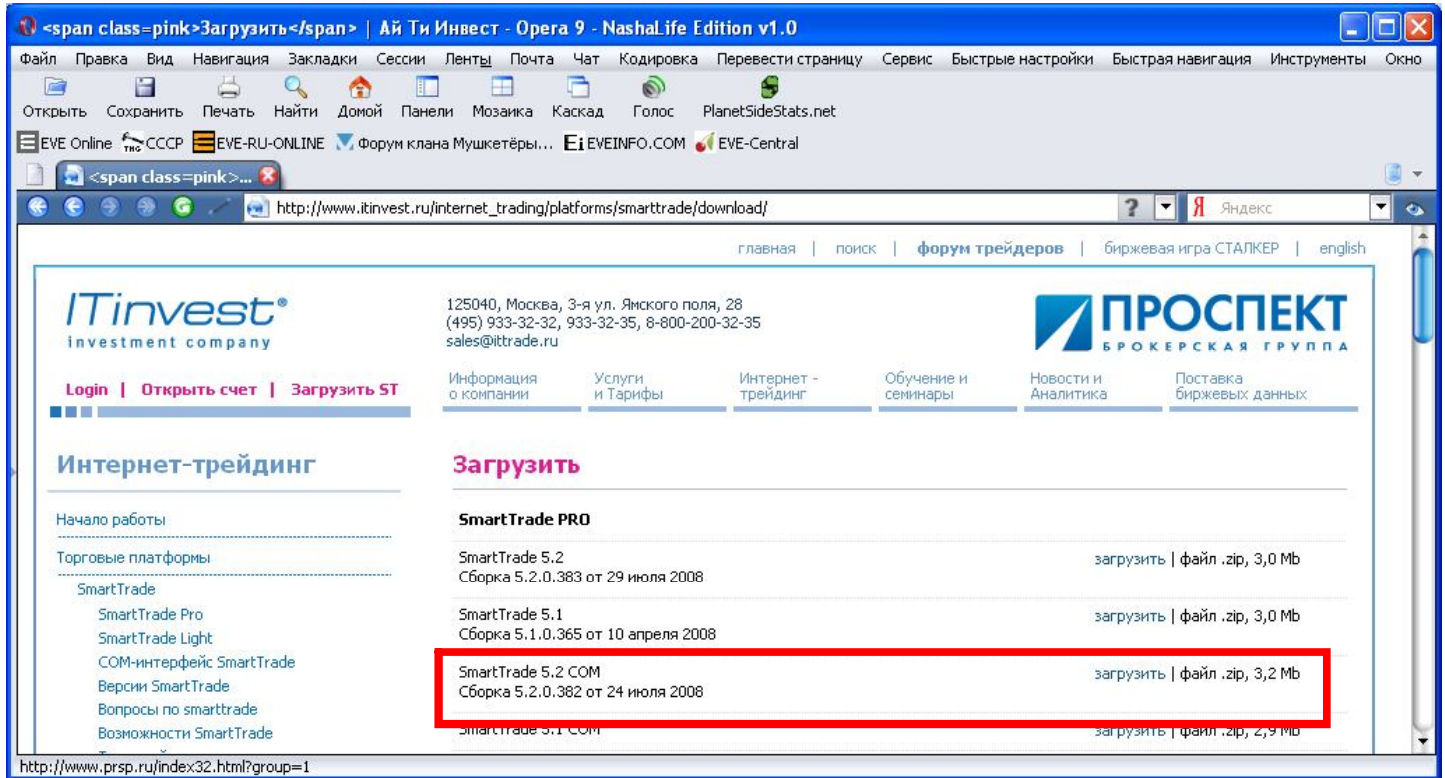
<span class=pink>Загрузить</span> | Ай Ти Инвест - Opera 9 - NashaLife Edition v1.0

Файл Правка Вид Навигация Закладки Сессии Ленты Почта Чат Кодировка Перевести страницу Сервис Быстрые настройки Быстрая навигация Инструменты Окно

Открыть Сохранить Печать Найти Домой Панели Мозаика Каскад Голос PlanetSideStats.net

EVE Online CCCP EVE-RU-ONLINE Форум клана Мушкетёры... EVEINFO.COM EVE-Central

<span class=pink>...

http://www.itinvest.ru/internet_trading/platforms/smarttrade/download/

Яндекс

главная | поиск | форум трейдеров | биржевая игра СТАЛКЕР | english

ITinvest®
investment company

125040, Москва, 3-я ул. Ямского поля, 28
(495) 933-32-32, 933-32-35, 8-800-200-32-35
sales@ittrade.ru

ПРОСПЕКТ
БРОКЕРСКАЯ ГРУППА

Login | Открыть счет | Загрузить ST

Информация о компании
Услуги и Тарифы
Интернет - трейдинг
Обучение и семинары
Новости и Аналитика
Поставка биржевых данных

Интернет-трейдинг

Начало работы
Торговые платформы
SmartTrade
SmartTrade Pro
SmartTrade Light
COM-интерфейс SmartTrade
Версии SmartTrade
Вопросы по smarttrade
Возможности SmartTrade

Загрузить

SmartTrade PRO

SmartTrade 5.2
Сборка 5.2.0.383 от 29 июля 2008
загрузить | файл .zip, 3,0 Mb

SmartTrade 5.1
Сборка 5.1.0.365 от 10 апреля 2008
загрузить | файл .zip, 3,0 Mb

SmartTrade 5.2 COM
Сборка 5.2.0.382 от 24 июля 2008
загрузить | файл .zip, 3,2 Mb

SmartTrade 5.1 COM
загрузить | файл .zip, 2,9 Mb

http://www.prsp.ru/index32.html?group=1